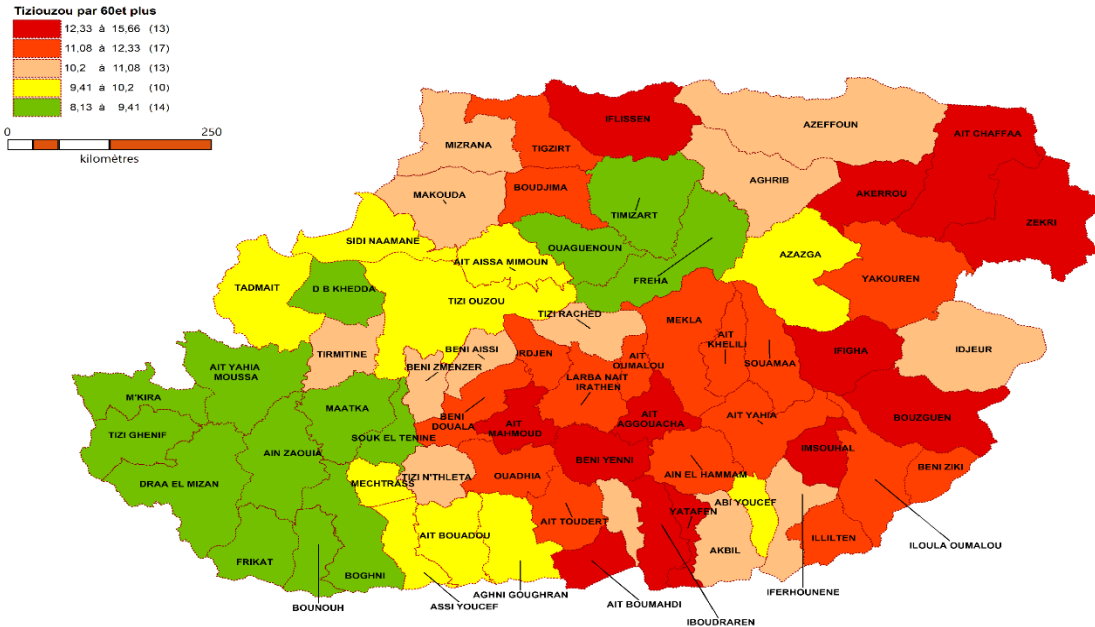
Tiziouzou par 60et plus

12,33 à 15,66 (13)
11,08 à 12,33 (17)
10,2 à 11,08 (13)
9,41 à 10,2 (10)
8,13 à 9,41 (14)

0 250
kilomètres

IFLISSEN
AZEFFOUN
AIT CHAFFAA
MIZRANA
TIGZIRT
AGHRIB
AKERROU
ZEKKI
MAKOUDA
BOUDJIMA
TIMIZART
SIDI NAAMANE
OUAGUENOUN
AZAZGA
AIT AISSA MIMOUN
FREHA
YAKOUREN
TADMAIT
D B KHEDDA
TIZI OUZOU
TIZI RACHED
MEKLA
AIT KHELILI
IFIGHA
IDJEUR
TIRMITINE
BENI AISSI
IRDJEN
AIT OUMALOU
SOUAMAA
AIT YAHIA MOUSSA
BENI ZMENZER
LARBA NAIT IRATHEN
M'KIRA
MAATKA
BENI DOUALA
AIT MAHMOUD
AIT AGGOUACHA
AIT YAHIA
BOUZGUEN
TIZI GHENIF
SOUK EL TENINE
AIN ZAOUIA
BENI YENNI
IMSOUHAL
AIN EL HAMMAM
BENI ZIKI
DRAA EL MIZAN
MECHTRASS
TIZI N'THLETA
OUADHIA
ABI YOUCEF
YATAFEN
AIT TOUDERT
ILLILTEN
AIT BOUADDOU
AKBIL
ILOULA OUMALOU
FRIKAT
BOGHNI
AGHNI GOUGHRAN
IFERHOUNENE
BOUNOUH
ASSI YOUCEF
AIT BOUMAHDI
IBOUDRAREN